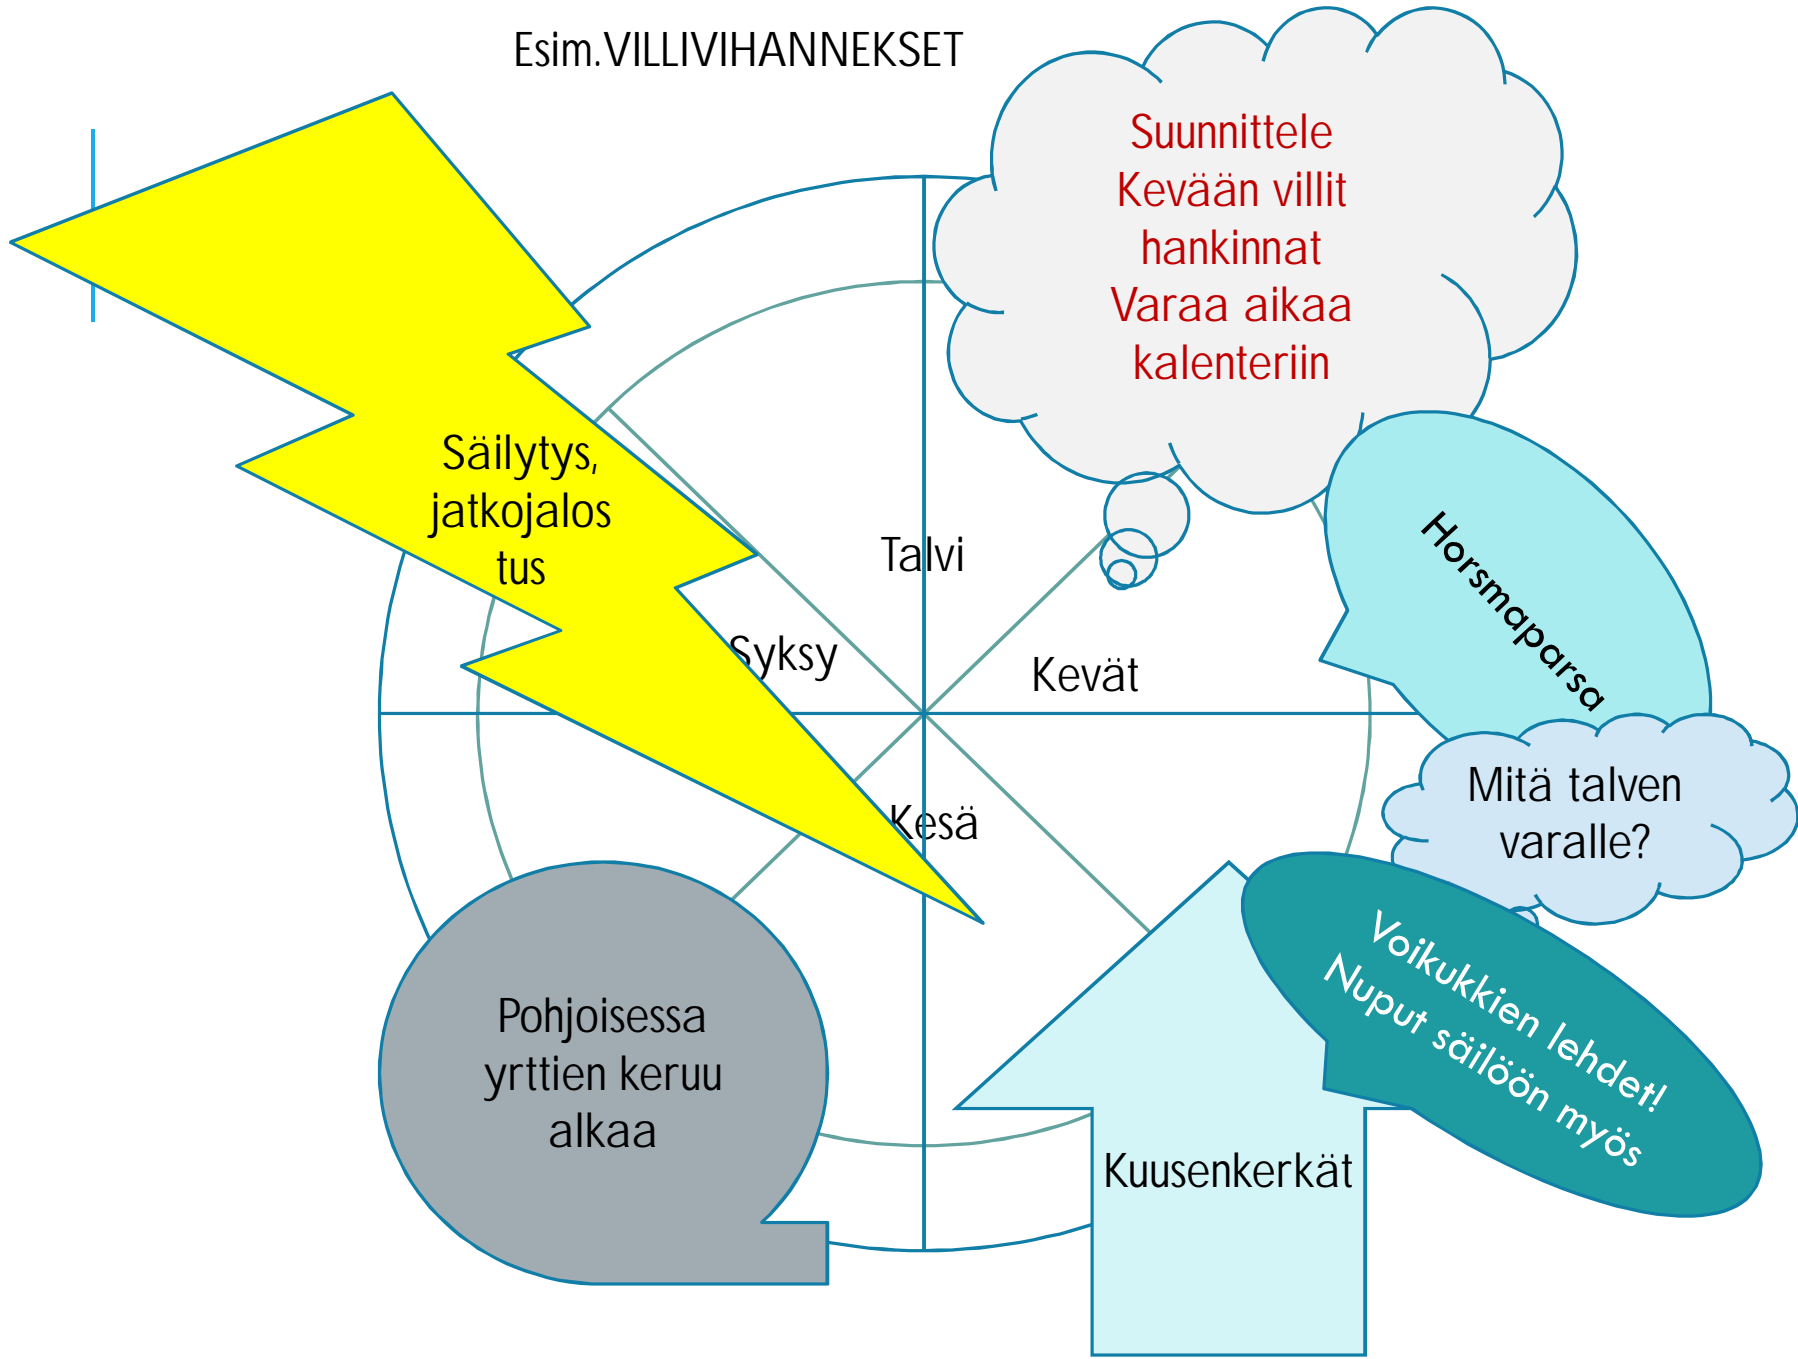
Esim.VILLIVIHANNEKSET

Suunnittele Kevään villit hankinnat Varaa aikaa kalenteriin

Säilytys, jatkojalos tus

Talvi

Syksy

Kevät

Kesä

Horsmaparsa

Mitä talven varalle?

Voikukkien lehdet! Nuput säilöön myös

Pohjoisessa yrttien keruu alkaa

Kuusenkerkät